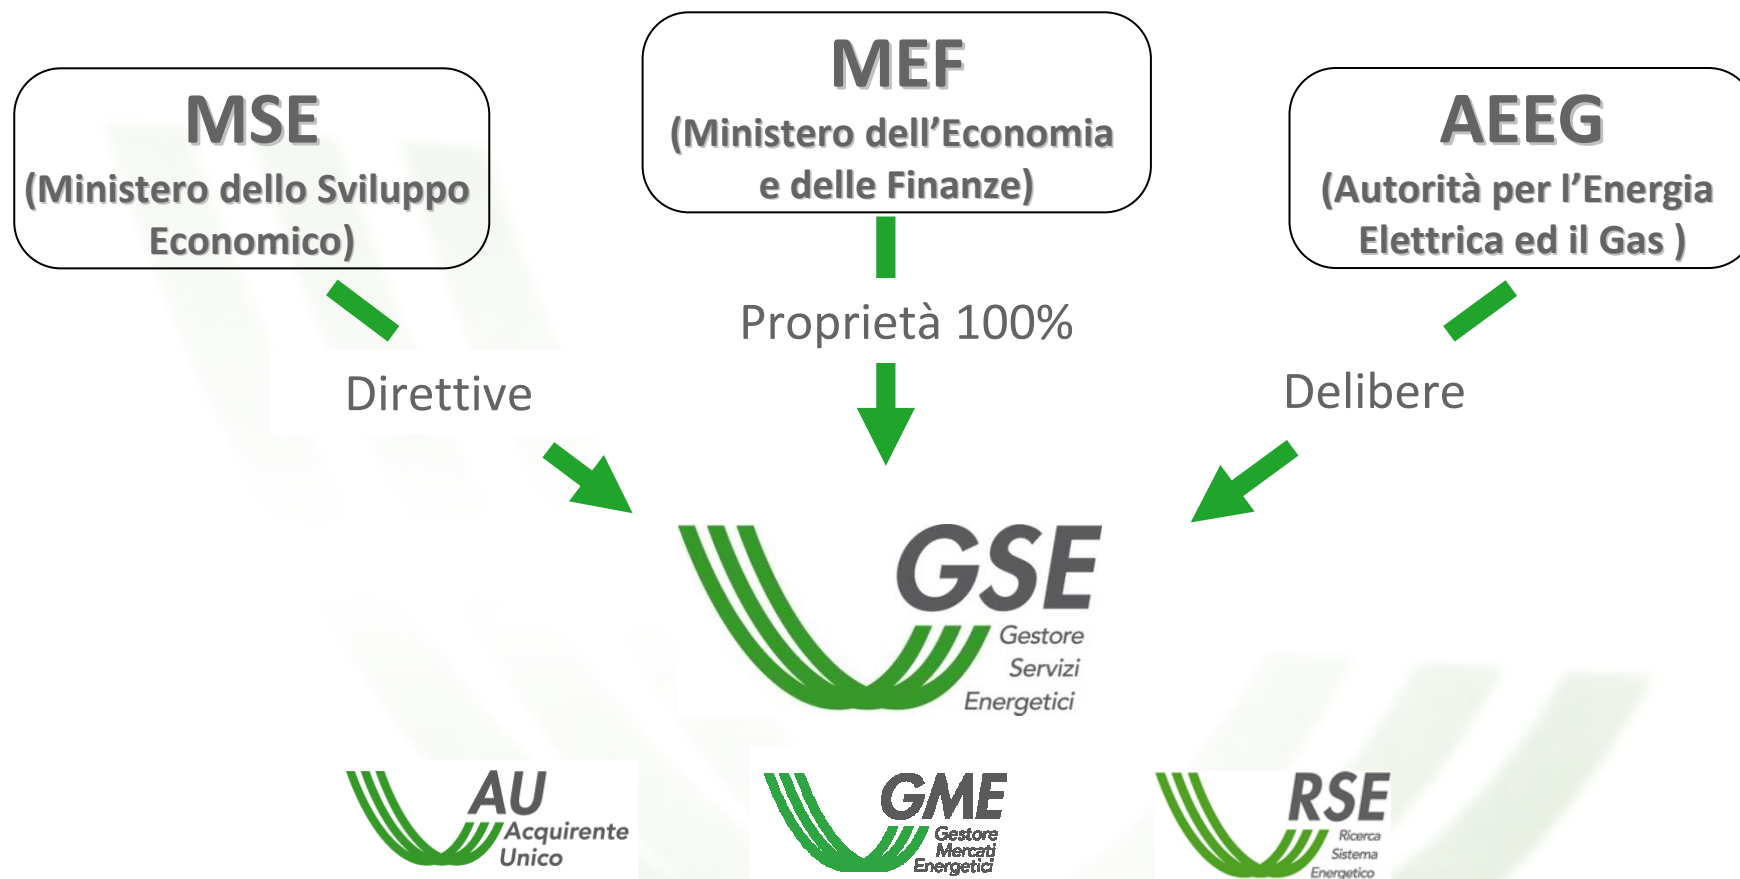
MSE
(Ministero dello Sviluppo Economico)

MEF
(Ministero dell'Economia e delle Finanze)

AEEG
(Autorità per l'Energia Elettrica ed il Gas )

Direttive

Proprietà 100%

Delibere

GSE
Gestore Servizi Energetici

AU
Acquirente Unico

GME
Gestore Mercati Energetici

RSE
Ricerca Sistema Energetico